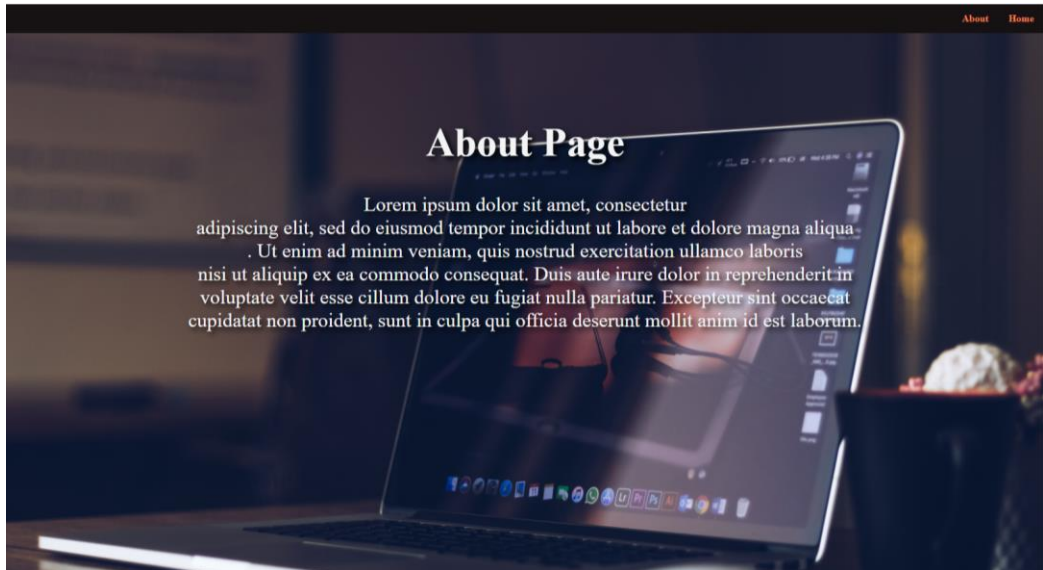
About Home

About Page

Lorem ipsum dolor sit amet, consectetur adipiscing elit, sed do eiusmod tempor incididunt ut labore et dolore magna aliqua . Ut enim ad minim veniam, quis nostrud exercitation ullamco laboris nisi ut aliquip ex ea commodo consequat. Duis aute irure dolor in reprehenderit in voluptate velit esse cillum dolore eu fugiat nulla pariatur. Excepteur sint occaecat cupidatat non proident, sunt in culpa qui officia deserunt mollit anim id est laborum.